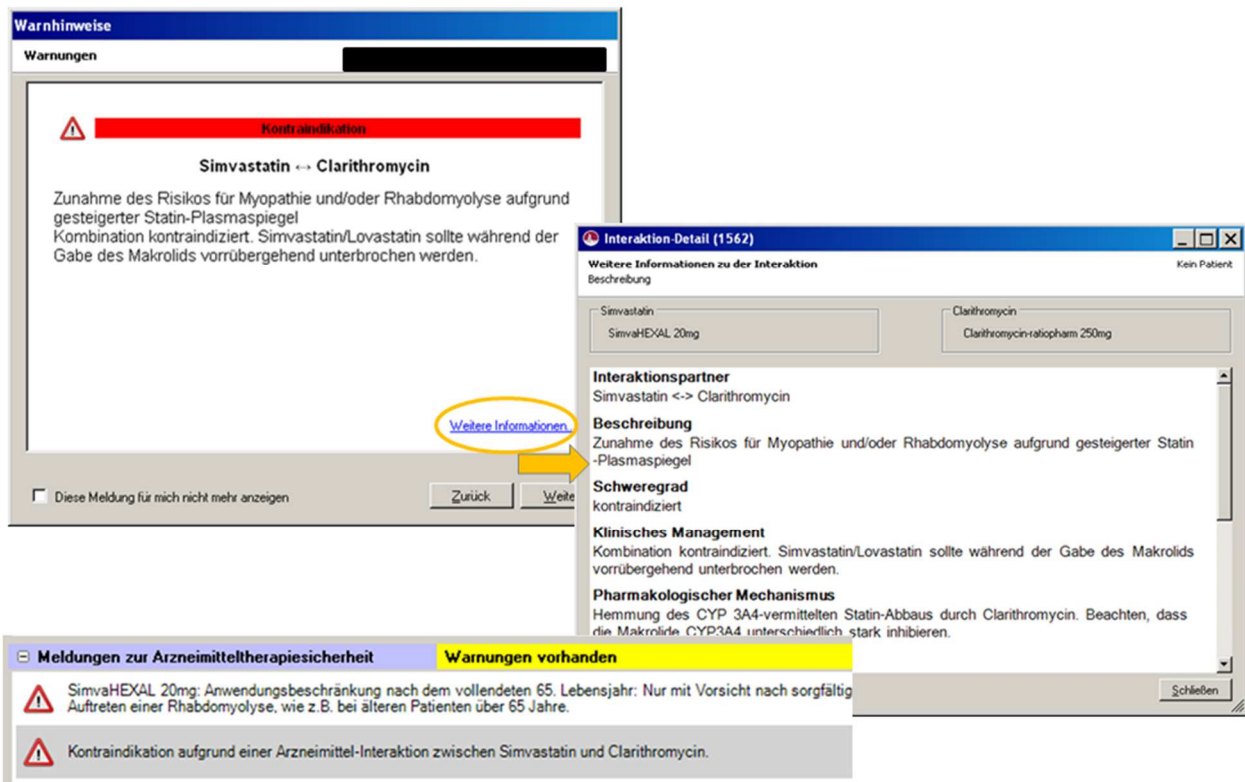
Warnhinweise

Warnungen

Kontraindikation

Simvastatin ↔ Clarithromycin

Zunahme des Risikos für Myopathie und/oder Rhabdomyolyse aufgrund gesteigerter Statin-Plasmaspiegel
Kombination kontraindiziert. Simvastatin/Lovastatin sollte während der Gabe des Makrolids vorrübergehend unterbrochen werden.

Weitere Informationen...

Diese Meldung für mich nicht mehr anzeigen

Zurück

Weite

Interaktion-Detail (1562)

Weitere Informationen zu der Interaktion
Beschreibung

Kein Patient

Simvastatin
SimvaHEXAL 20mg

Clarithromycin
Clarithromycin-ratiopharm 250mg

Interaktionspartner
Simvastatin <-> Clarithromycin

Beschreibung
Zunahme des Risikos für Myopathie und/oder Rhabdomyolyse aufgrund gesteigerter Statin -Plasmaspiegel

Schweregrad
kontraindiziert

Klinisches Management
Kombination kontraindiziert. Simvastatin/Lovastatin sollte während der Gabe des Makrolids vorrübergehend unterbrochen werden.

Pharmakologischer Mechanismus
Hemmung des CYP 3A4-vermittelten Statin-Abbaus durch Clarithromycin. Beachten, dass die Makrolide CYP3A4 unterschiedlich stark inhibieren.

Schließen

Meldungen zur Arzneimitteltherapiesicherheit

Warnungen vorhanden

SimvaHEXAL 20mg: Anwendungsbeschränkung nach dem vollendeten 65. Lebensjahr: Nur mit Vorsicht nach sorgfältig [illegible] Auftreten einer Rhabdomyolyse, wie z.B. bei älteren Patienten über 65 Jahre.

Kontraindikation aufgrund einer Arzneimittel-Interaktion zwischen Simvastatin und Clarithromycin.